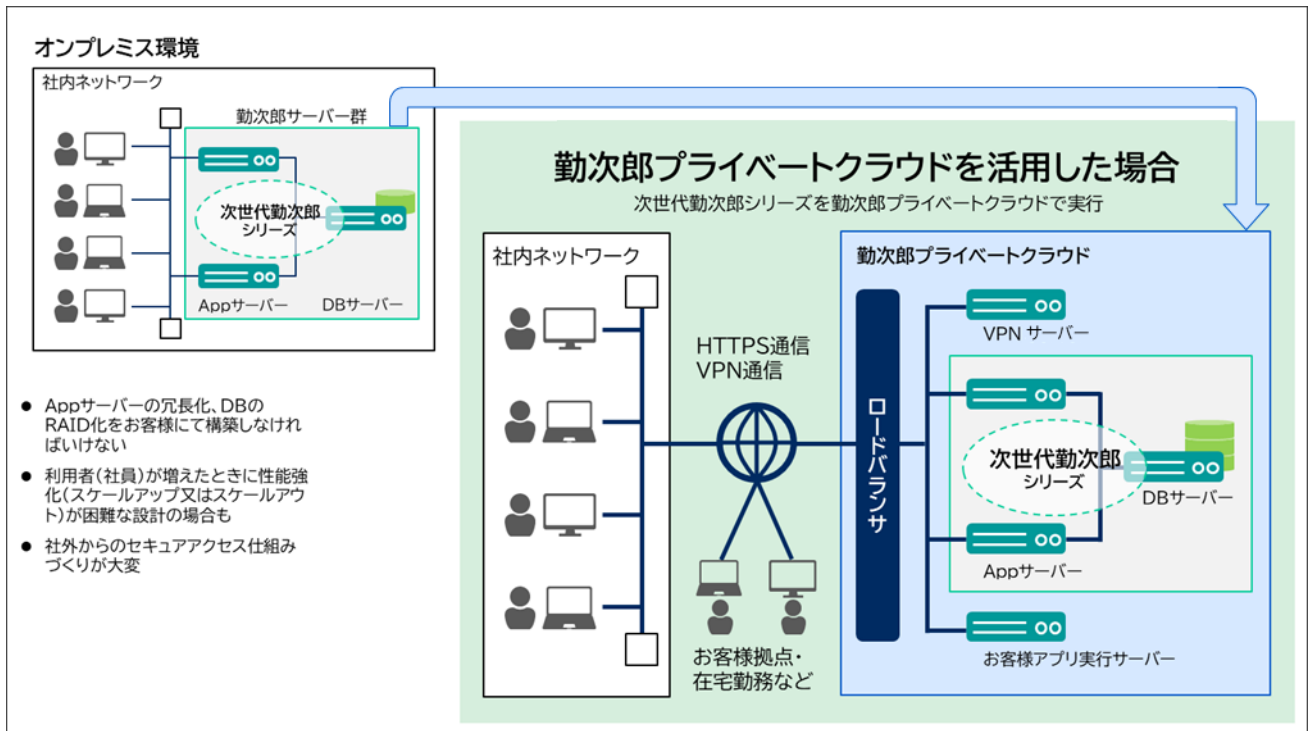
オンプレミス環境

社内ネットワーク

勤次郎サーバー群

次世代勤次郎シリーズ

Appサーバー

DBサーバー

● Appサーバーの冗長化、DBのRAID化をお客様にて構築しなければいけない

● 利用者(社員)が増えたときに性能強化(スケールアップ又はスケールアウト)が困難な設計の場合も

● 社外からのセキュアアクセス仕組みづくりが大変

勤次郎プライベートクラウドを活用した場合

次世代勤次郎シリーズを勤次郎プライベートクラウドで実行

社内ネットワーク

HTTPS通信
VPN通信

お客様拠点・
在宅勤務など

勤次郎プライベートクラウド

ロードバランサ

VPN サーバー

次世代勤次郎シリーズ

DBサーバー

Appサーバー

お客様アプリ実行サーバー